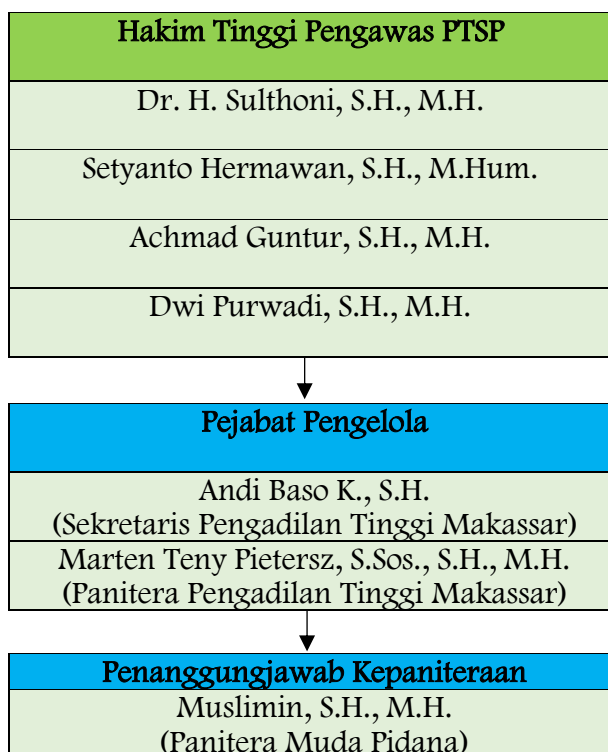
Hakim Tinggi Pengawas PTSP

Dr. H. Sulthoni, S.H., M.H.

Setyanto Hermawan, S.H., M.Hum.

Achmad Guntur, S.H., M.H.

Dwi Purwadi, S.H., M.H.

Pejabat Pengelola

Andi Baso K., S.H.
(Sekretaris Pengadilan Tinggi Makassar)

Marten Teny Pietersz, S.Sos., S.H., M.H.
(Panitera Pengadilan Tinggi Makassar)

Penanggungjawab Kepaniteraan

Muslimin, S.H., M.H.
(Panitera Muda Pidana)